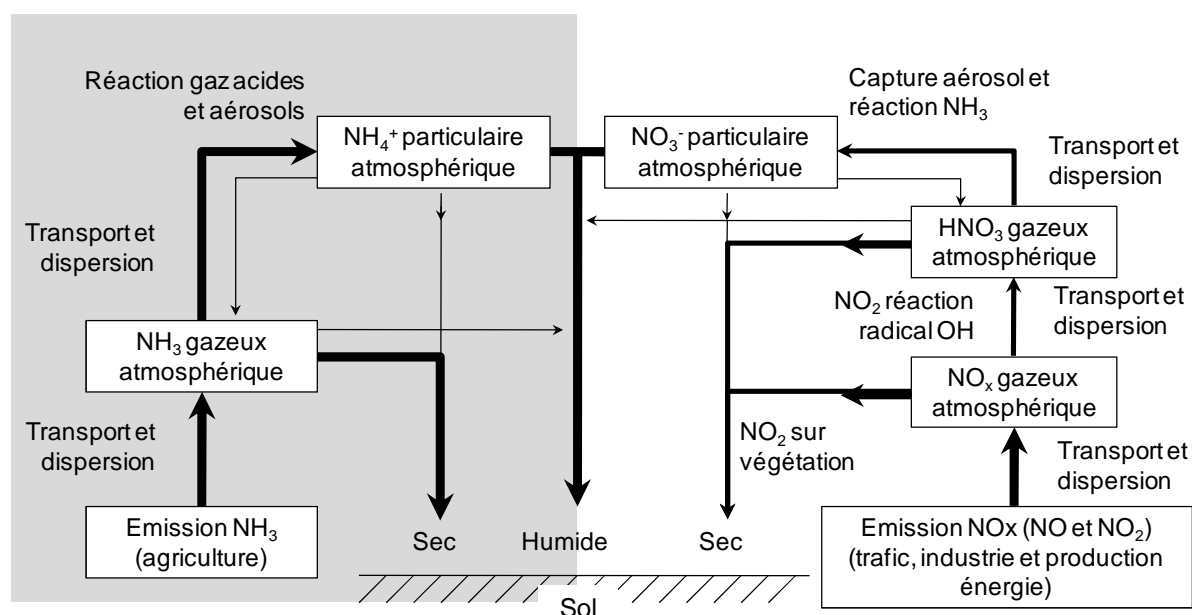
Réaction gaz acides et aérosols

$NH_4^+$ particulaire atmosphérique

$NO_3^-$ particulaire atmosphérique

Capture aérosol et réaction $NH_3$

Transport et dispersion

Transport et dispersion

$HNO_3$ gazeux atmosphérique

$NO_2$ réaction radical OH

Transport et dispersion

$NH_3$ gazeux atmosphérique

$NO_x$ gazeux atmosphérique

Transport et dispersion

$NO_2$ sur végétation

Transport et dispersion

Emission $NH_3$ (agriculture)

Sec

Humide

Sec

Emission NOx (NO et $NO_2$) (trafic, industrie et production énergie)

Sol